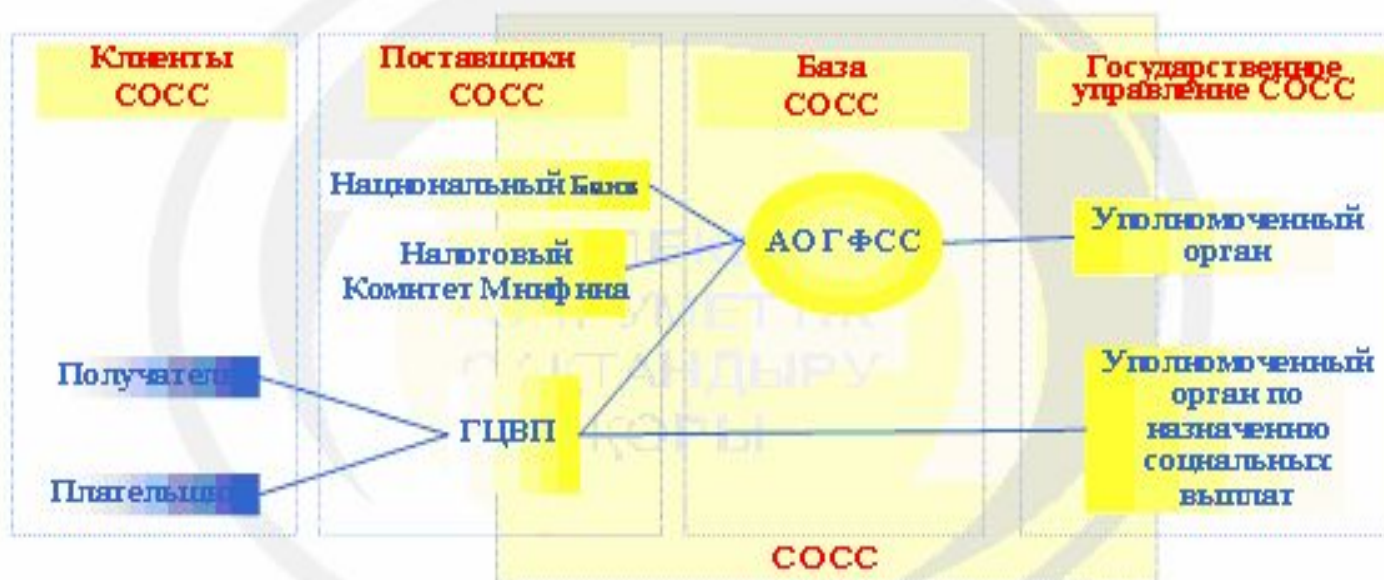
Клиенты СОСС

Поставщики СОСС

База СОСС

Государственное управление СОСС

Национальный Банк

Налоговый Комитет Минфина

АОГФСС

Уполномоченный орган

Получатели

Плательщики

ГЦВП

Уполномоченный орган по назначению социальных выплат

СОСС